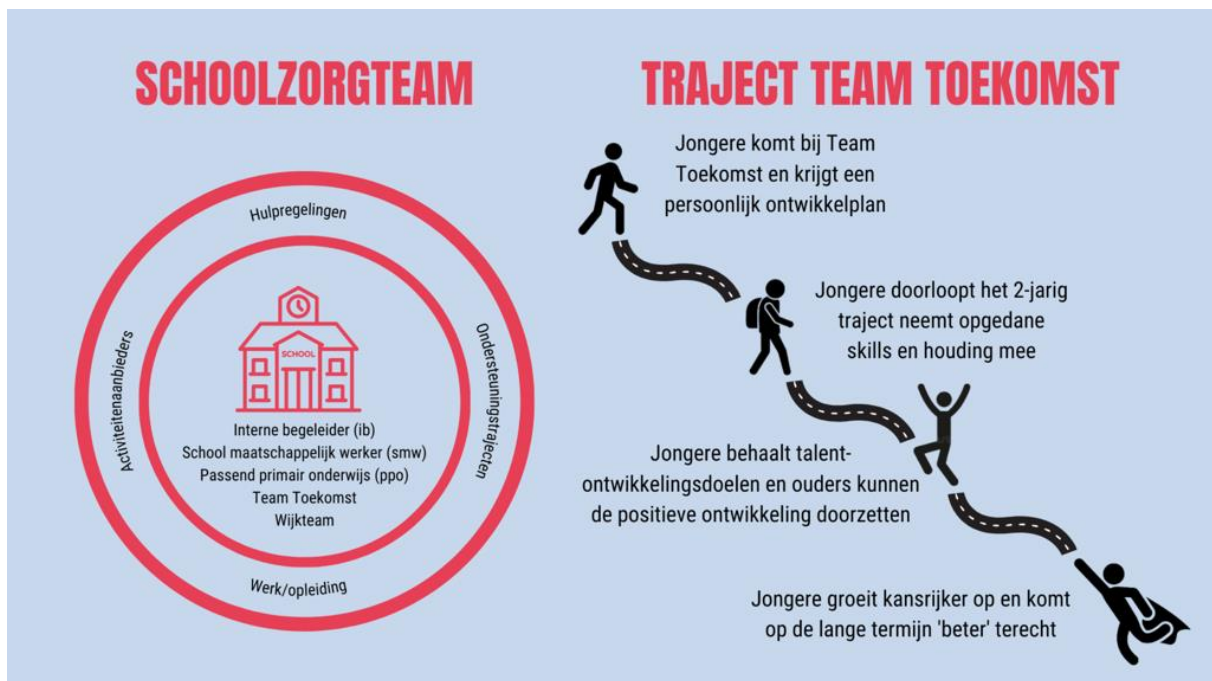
SCHOOLZORGTEAM

Hulpregelingen

Activiteitenaanbieders

Ondersteuningstrajecten

SCHOOL

Interne begeleider (ib)
School maatschappelijk werker (smw)
Passend primair onderwijs (ppo)
Team Toekomst
Wijkteam

Werk/opleiding

TRAJECT TEAM TOEKOMST

Jongere komt bij Team Toekomst en krijgt een persoonlijk ontwikkelplan

Jongere doorloopt het 2-jarig traject neemt opgedane skills en houding mee

Jongere behaalt talentontwikkelingsdoelen en ouders kunnen de positieve ontwikkeling doorzetten

Jongere groeit kansrijker op en komt op de lange termijn 'beter' terecht